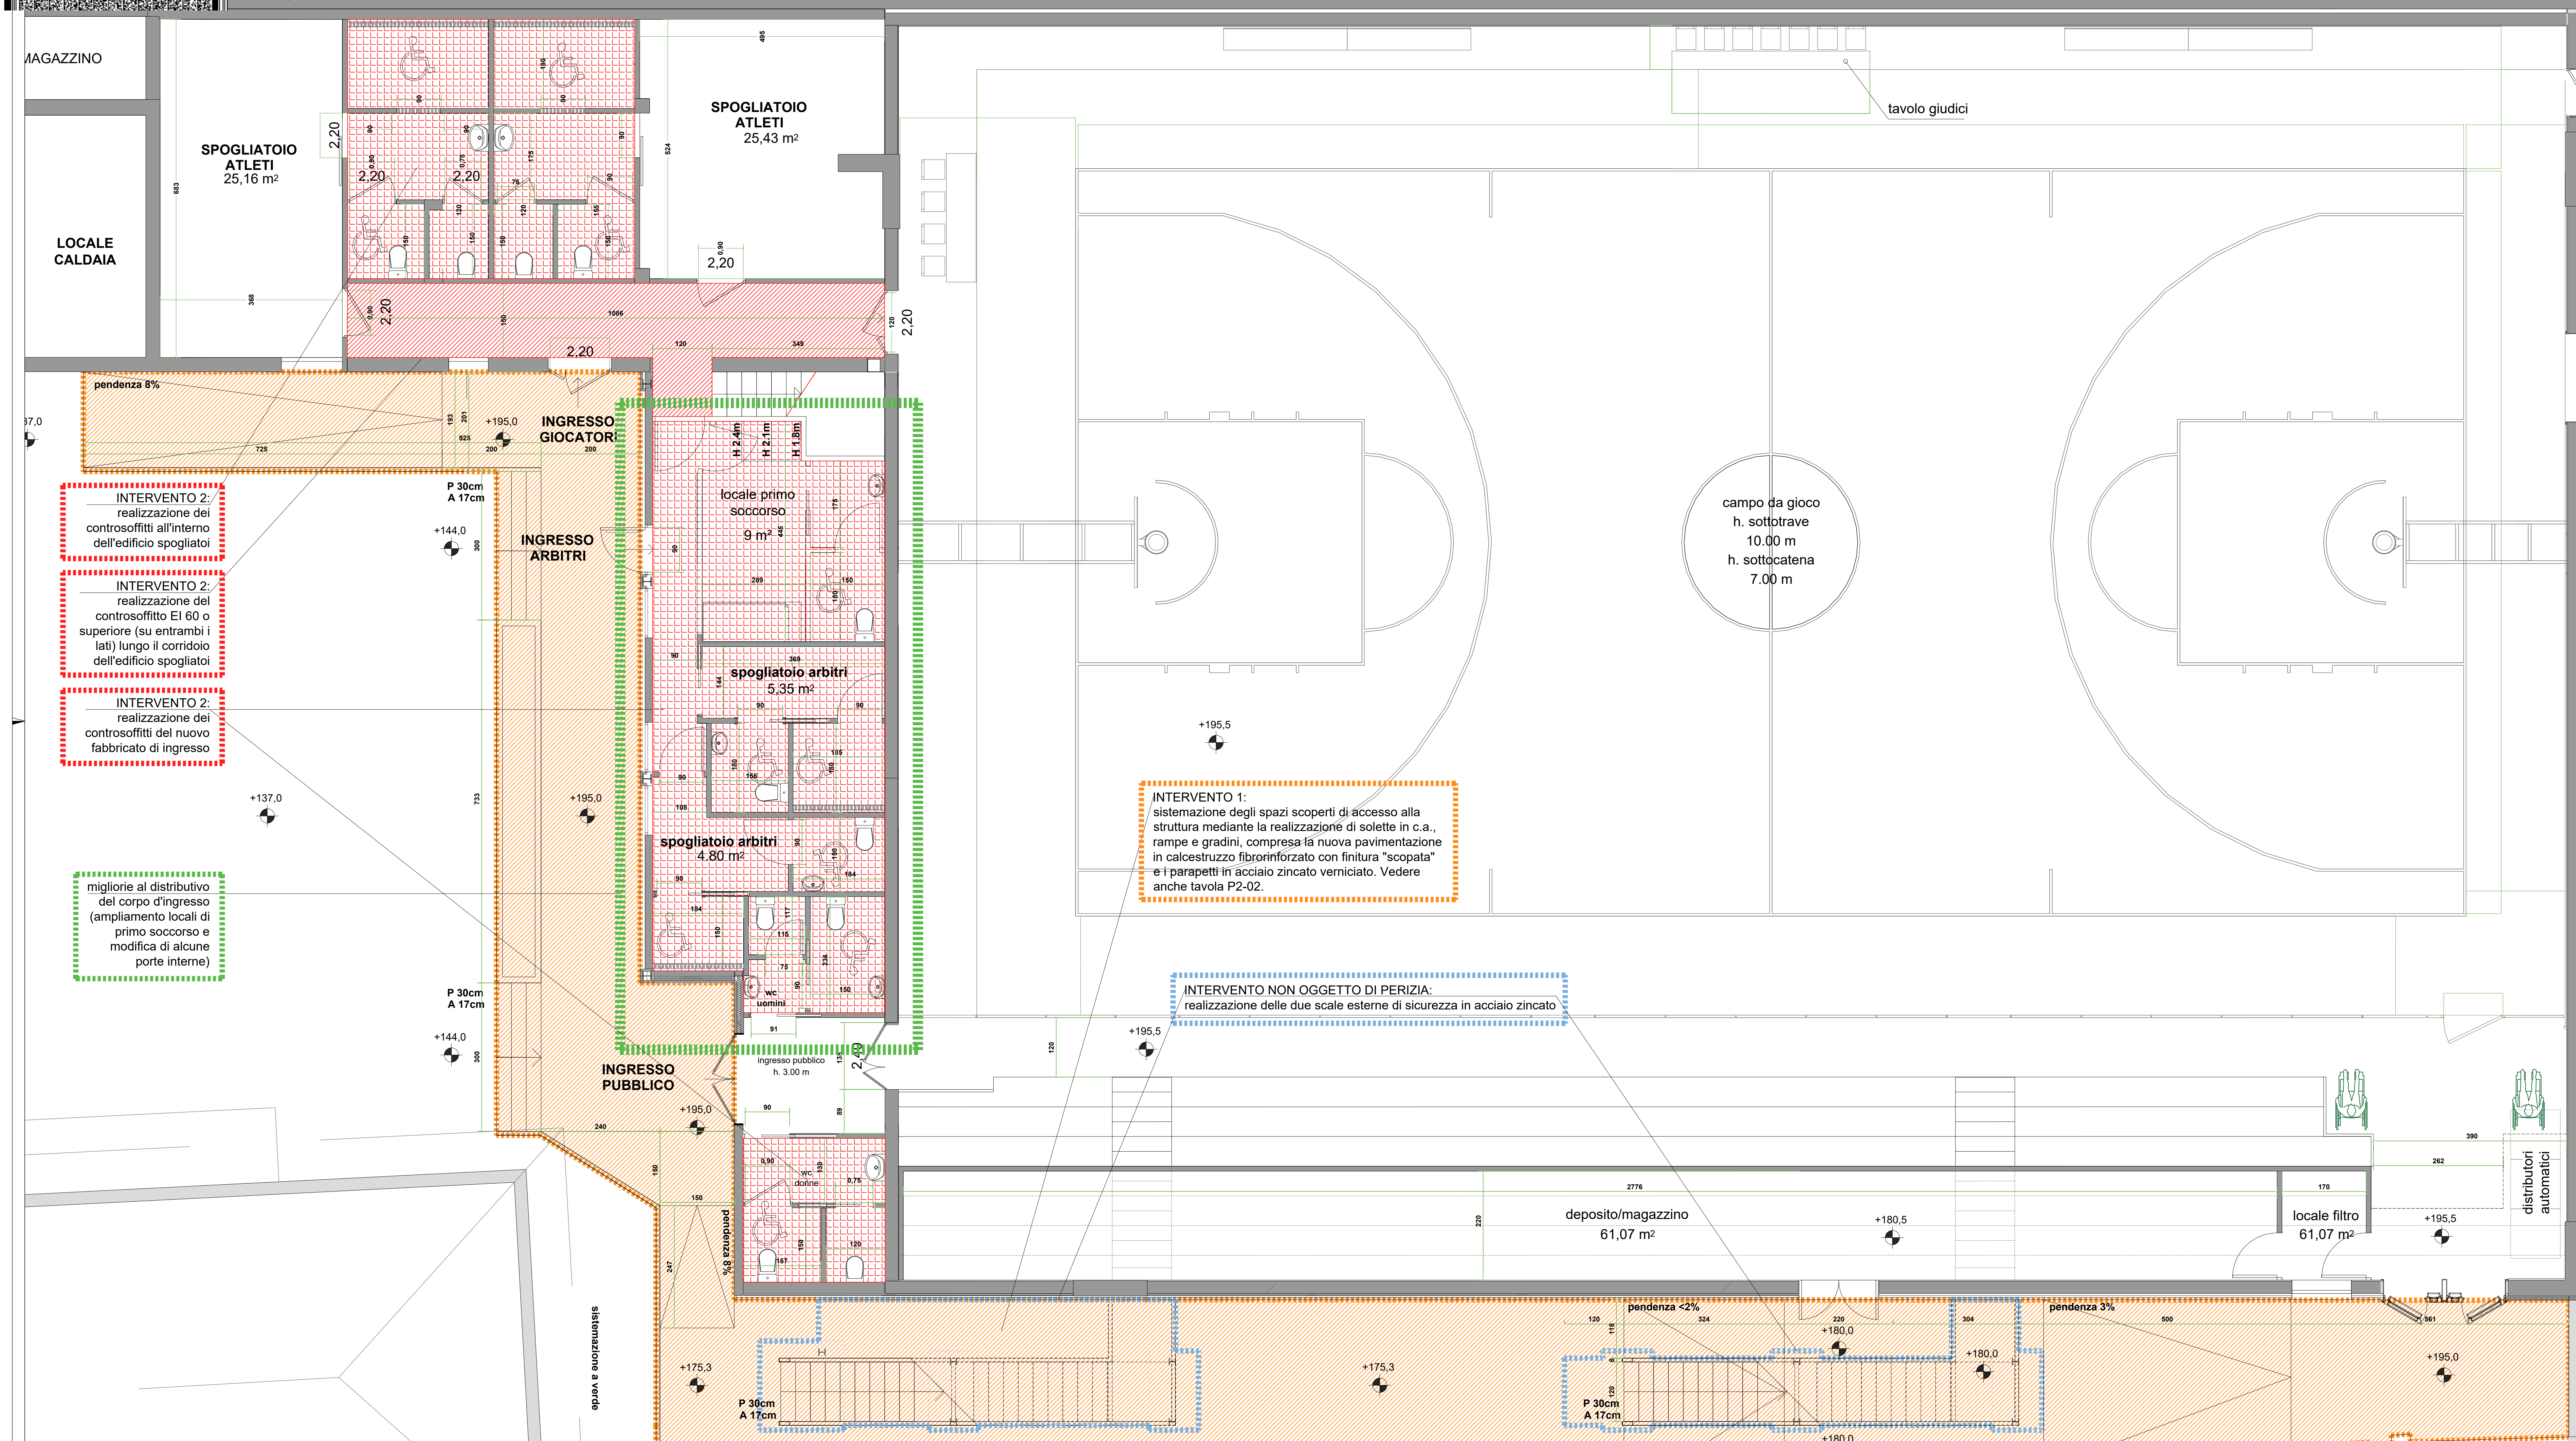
MAGAZZINO

SPOGLIATOIO ATLETI
25,16 m²

LOCALE CALDAIA

SPOGLIATOIO ATLETI
25,43 m²

tavolo giudici

2,20
2,20
2,20
2,20
2,20
2,20
2,20

pendenza 8%

INGRESSO GIOCATORI

+195,0

INTERVENTO 2:
realizzazione dei controsoffitti all'interno dell'edificio spogliatoi

INTERVENTO 2:
realizzazione del controsoffitto EI 60 o superiore (su entrambi i lati) lungo il corridoio dell'edificio spogliatoi

INTERVENTO 2:
realizzazione dei controsoffitti del nuovo fabbricato di ingresso

P 30cm
A 17cm

+144,0

INGRESSO ARBITRI

H 2,4m
H 2,1m
H 1,8m

locale primo soccorso
9 m²

spogliatoio arbitri
5,35 m²

spogliatoio arbitri
4.80 m²

wc uomini

campo da gioco
h. sottotrave
10.00 m
h. sottocatena
7.00 m

+195,5

INTERVENTO 1:
sistemazione degli spazi scoperti di accesso alla struttura mediante la realizzazione di solette in c.a., rampe e gradini, compresa la nuova pavimentazione in calcestruzzo fibrorinforzato con finitura "scopata" e i parapetti in acciaio zincato verniciato. Vedere anche tavola P2-02.

+137,0

+195,0

migliorie al distributivo del corpo d'ingresso (ampliamento locali di primo soccorso e modifica di alcune porte interne)

P 30cm
A 17cm

+144,0

INTERVENTO NON OGGETTO DI PERIZIA:
realizzazione delle due scale esterne di sicurezza in acciaio zincato

+195,5

INGRESSO PUBBLICO

ingresso pubblico
h. 3.00 m

+195,0

wc donne

pendenza 8%

deposito/magazzino
61,07 m²

+180,5

locale filtro
61,07 m²

+195,5

distributori automatici

pendenza <2%

pendenza 3%

+180,0

+180,0

+195,0

+175,3

+175,3

P 30cm
A 17cm

P 30cm
A 17cm

sistemazione a verde

+180,0